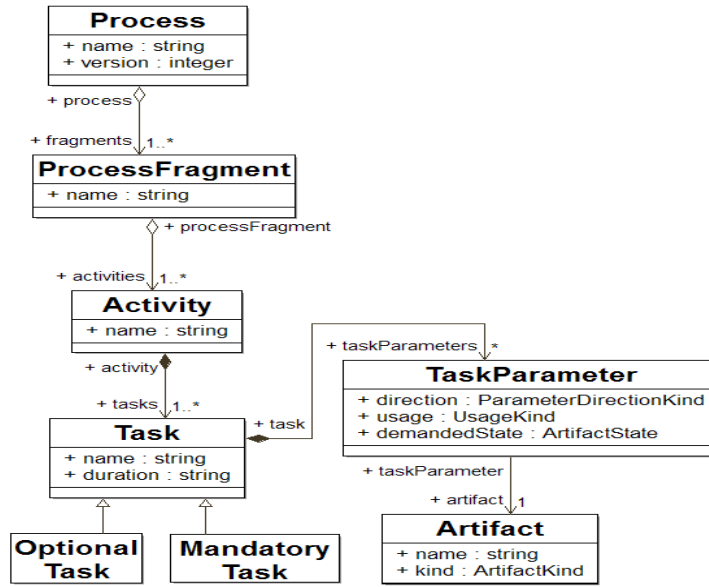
Process
+ name : string
+ version : integer

+ process

+ fragments 1..*

ProcessFragment
+ name : string

+ processFragment

+ activities 1..*

Activity
+ name : string

+ activity

+ tasks 1..*

+ taskParameters *

TaskParameter
+ direction : ParameterDirectionKind
+ usage : UsageKind
+ demandedState : ArtifactState

+ task

Task
+ name : string
+ duration : string

+ taskParameter

+ artifact 1

Artifact
+ name : string
+ kind : ArtifactKind

Optional Task

Mandatory Task